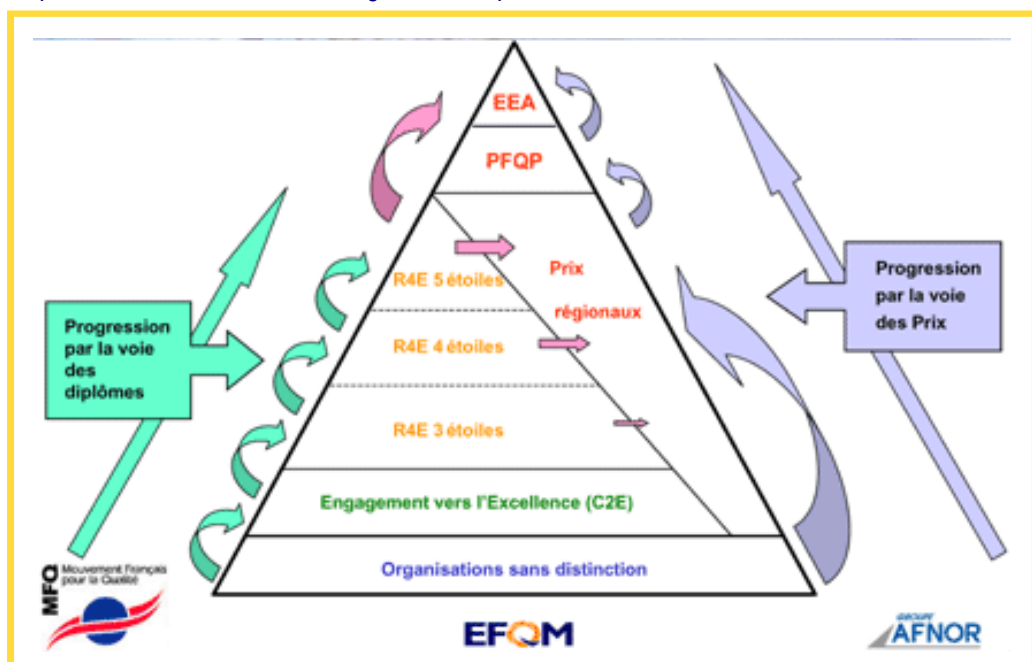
EEA

PFQP

R4E 5 étoiles

Prix régionaux

R4E 4 étoiles

R4E 3 étoiles

Engagement vers l'Excellence (C2E)

Organisations sans distinction

Progression par la voie des diplômes

Progression par la voie des Prix

MFQ Mouvement Français pour la Qualité

EFQM

GROUPE AFNOR